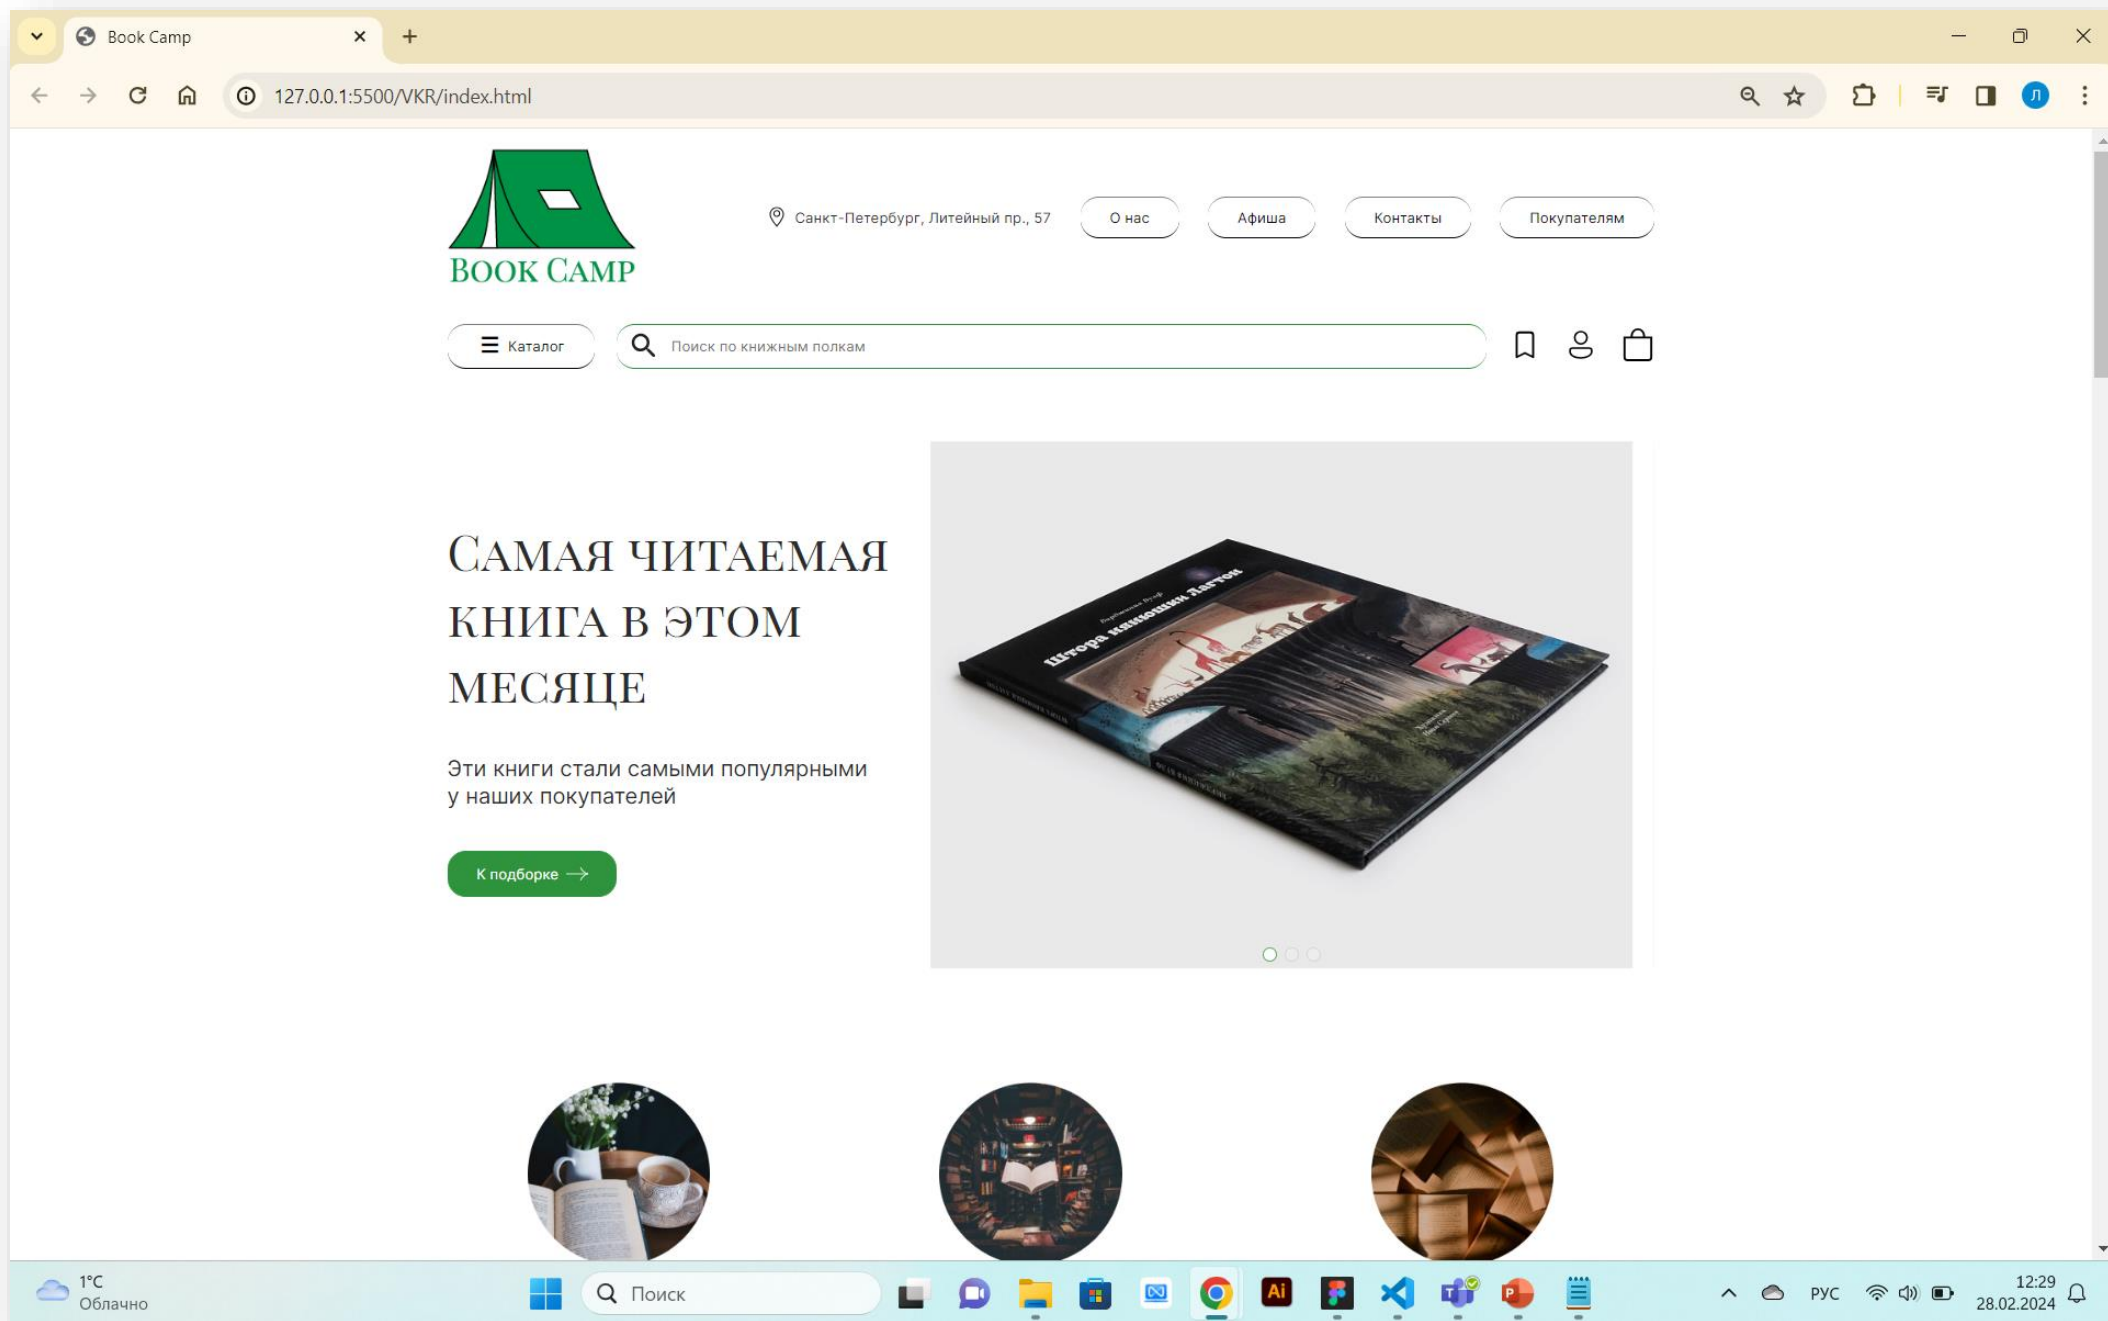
Book Camp

127.0.0.1:5500/VKR/index.html

Л

BOOK CAMP

Санкт-Петербург, Литейный пр., 57

О нас

Афиша

Контакты

Покупателям

Каталог

Поиск по книжным полкам

САМАЯ ЧИТАЕМАЯ КНИГА В ЭТОМ МЕСЯЦЕ

Эти книги стали самыми популярными у наших покупателей

К подборке

Штора канюшни Лаггон

1°C
Облачно

Поиск

Ai

РУС

12:29
28.02.2024